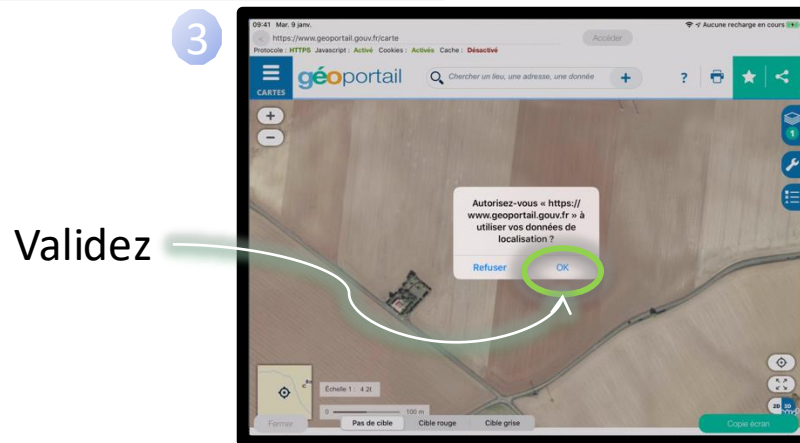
3

Validez

09:41 Mar. 9 janv.
Aucune recharge en cours

https://www.geoportail.gouv.fr/carte
Accéder

Protocole : HTTPS Javascript : Activé Cookies : Activés Cache : Désactivé

CARTES
géoportail
Chercher un lieu, une adresse, une donnée
+
?

Autorisez-vous « https://www.geoportail.gouv.fr » à utiliser vos données de localisation ?

Refuser
OK

Échelle 1 : 4 2t
0
100 m

Fermer
Pas de cible
Cible rouge
Cible grise

2D
3D
1

Copie écran